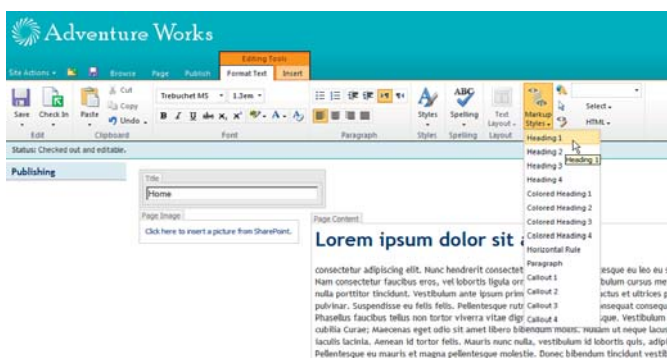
Adventure Works

Site Actions Browse Page Publish Editing Tools Format Text Insert

Save Check In Paste Cut Copy Undo Edit Clipboard

Trebuchet MS 1.3em

B I U abe $x_2$ $x^2$ A Font

Paragraph

Styles Styles Spelling Spelling Text Layout Layout Markup Styles

Select HTML

Status: Checked out and editable.

Publishing

Title

Home

Page Image

Click here to insert a picture from SharePoint.

Page Content

Lorem ipsum dolor sit a

Heading 1
Heading 2
Heading 1
Heading 3
Heading 4
Colored Heading 1
Colored Heading 2
Colored Heading 3
Colored Heading 4
Horizontal Rule
Paragraph
Callout 1
Callout 2
Callout 3
Callout 4

consectetur adipiscing elit. Nunc hendrerit consectet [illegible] esque eu leo eu s Nam consectetur faucibus eros, vel lobortis ligula orn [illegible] bulum cursus me nulla porttitor tincidunt. Vestibulum ante ipsum prim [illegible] ctus et ultrices p pulvinar. Suspendisse eu felis felis. Pellentesque rutr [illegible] onsequat consequ Phasellus faucibus tellus non tortor viverra vitae dig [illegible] sque. Vestibulum cubilia Curae; Maecenas eget odio sit amet libero bibendum mollis. Nullam ut neque lacu iaculis lacinia. Aenean id tortor felis. Mauris nunc nulla, vestibulum id lobortis quis, adip Pellentesque eu mauris et magna pellentesque molestie. Donec bibendum tincidunt vestit